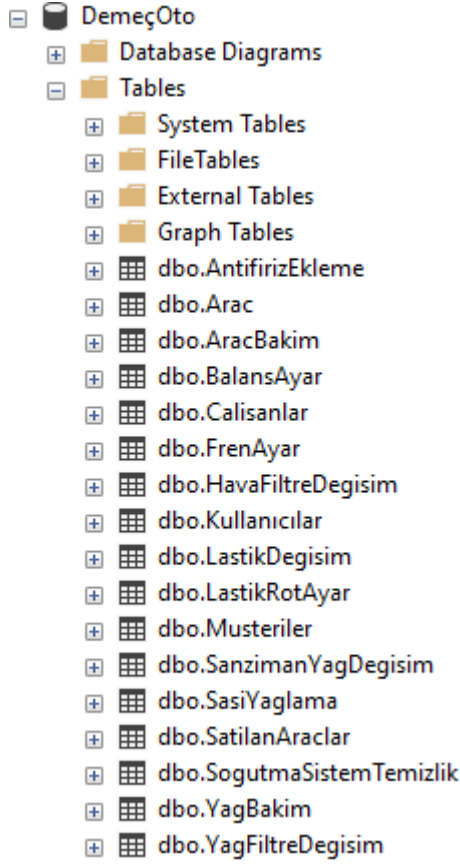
DemeçOto
Database Diagrams
Tables
System Tables
FileTables
External Tables
Graph Tables
dbo.AntifirizEkleme
dbo.Arac
dbo.AracBakim
dbo.BalansAyar
dbo.Calisanlar
dbo.FrenAyar
dbo.HavaFiltreDegisim
dbo.Kullanıcılar
dbo.LastikDegisim
dbo.LastikRotAyar
dbo.Musteriler
dbo.SanzimanYagDegisim
dbo.SasiYaglama
dbo.SatilanAraclar
dbo.SogutmaSistemTemizlik
dbo.YagBakim
dbo.YagFiltreDegisim